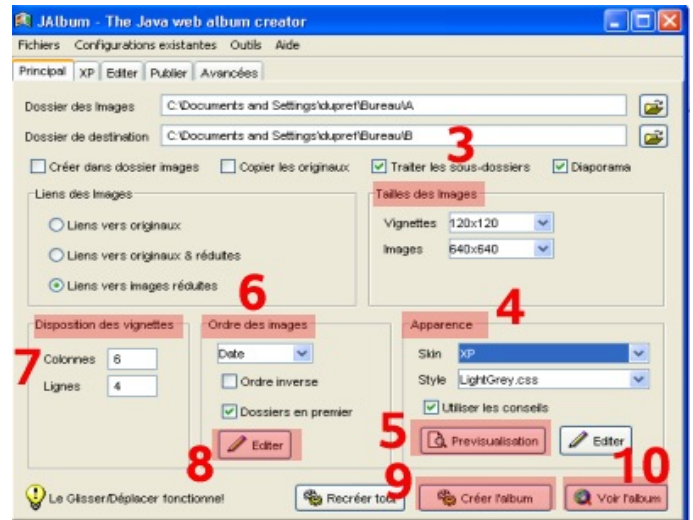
JAlbum - The Java web album creator

Fichiers Configurations existantes Outils Aide

Principal XP Editer Publier Avancées

Dossier des Images C:\Documents and Settings\dupret\Bureau\A

Dossier de destination C:\Documents and Settings\dupret\Bureau\B

3

Créer dans dossier images Copier les originaux Traiter les sous-dossiers Diaporama

Liens des Images

Liens vers originaux

Liens vers originaux & réduites

Liens vers images réduites

Tailles des Images

Vignettes 120x120

Images 640x640

6

4

Disposition des vignettes

7

Colonnes 6

Lignes 4

Ordre des images

Date

Ordre inverse

Dossiers en premier

Editer

8

Apparence

Skin XP

Style LightGrey.css

Utiliser les conseils

5

Previsualisation

Editer

10

9

Le Glisser/Déplacer fonctionne!

Recréer tout

Créer l'album

Voir l'album